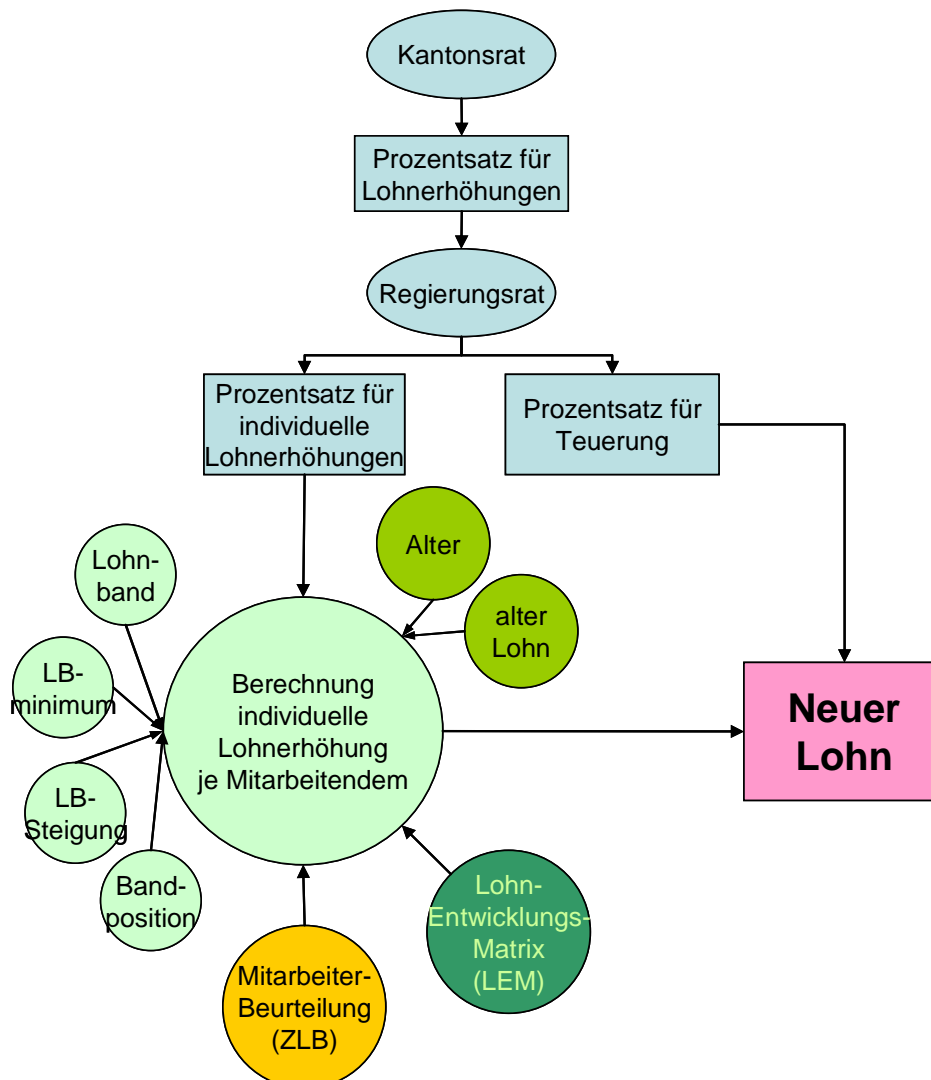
Kantonsrat

Prozentsatz für Lohnerhöhungen

Regierungsrat

Prozentsatz für individuelle Lohnerhöhungen

Prozentsatz für Teuerung

Alter

alter Lohn

Lohn-band

LB-minimum

LB-Steigung

Band-position

Berechnung individuelle Lohnerhöhung je Mitarbeitendem

Neuer Lohn

Mitarbeiter-Beurteilung (ZLB)

Lohn-Entwicklungs-Matrix (LEM)